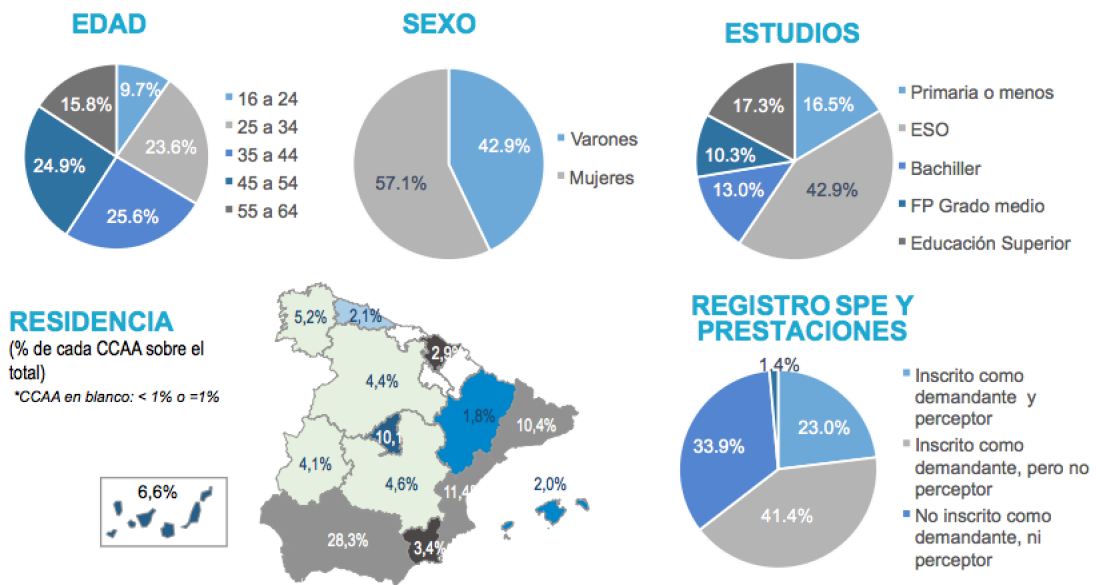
EDAD

9.7%
23.6%
25.6%
24.9%
15.8%

16 a 24
25 a 34
35 a 44
45 a 54
55 a 64

SEXO

42.9%
57.1%

Varones
Mujeres

ESTUDIOS

16.5%
42.9%
13.0%
10.3%
17.3%

Primaria o menos
ESO
Bachiller
FP Grado medio
Educación Superior

RESIDENCIA
(% de cada CCAA sobre el total)
*CCAA en blanco: < 1% o =1%

5,2%
2,1%
2,9
4,4%
1,8%
10,4%
10,1
4,1%
4,6%
11,4
2,0%
6,6%
28,3%
3,4%

REGISTRO SPE Y PRESTACIONES

1.4%
23.0%
41.4%
33.9%

Inscrito como demandante y perceptor
Inscrito como demandante, pero no perceptor
No inscrito como demandante, ni perceptor